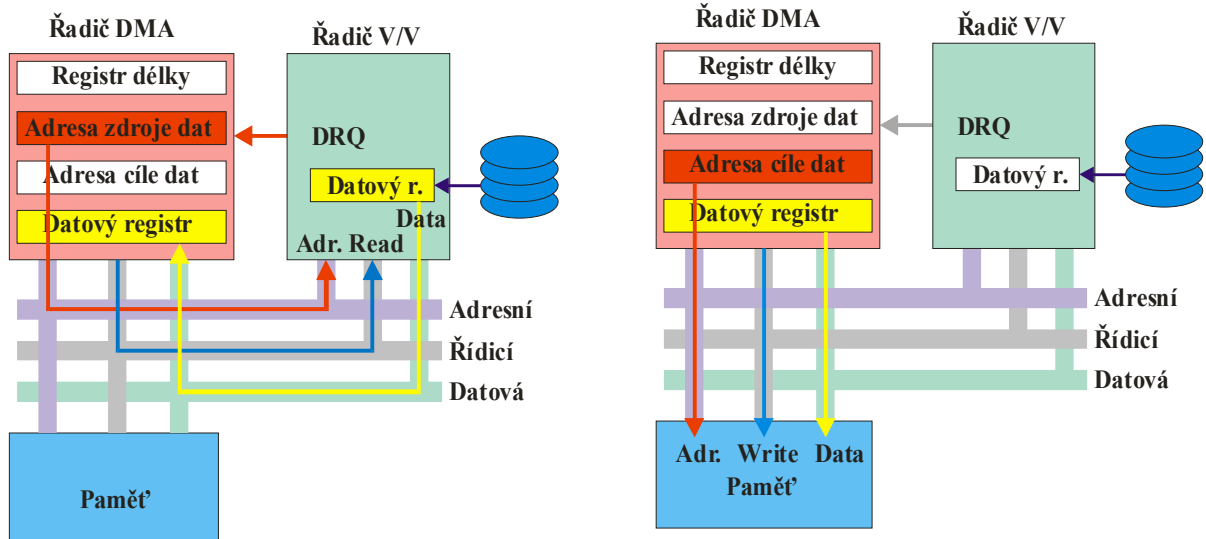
Řadič DMA

Registr délky

Adresa zdroje dat

Adresa cíle dat

Datový registr

Řadič V/V

DRQ

Datový r.

Data

Adr. Read

Adresní

Řídicí

Datová

Paměť

Řadič DMA

Registr délky

Adresa zdroje dat

Adresa cíle dat

Datový registr

Řadič V/V

DRQ

Datový r.

Adresní

Řídicí

Datová

Adr. Write Data

Paměť